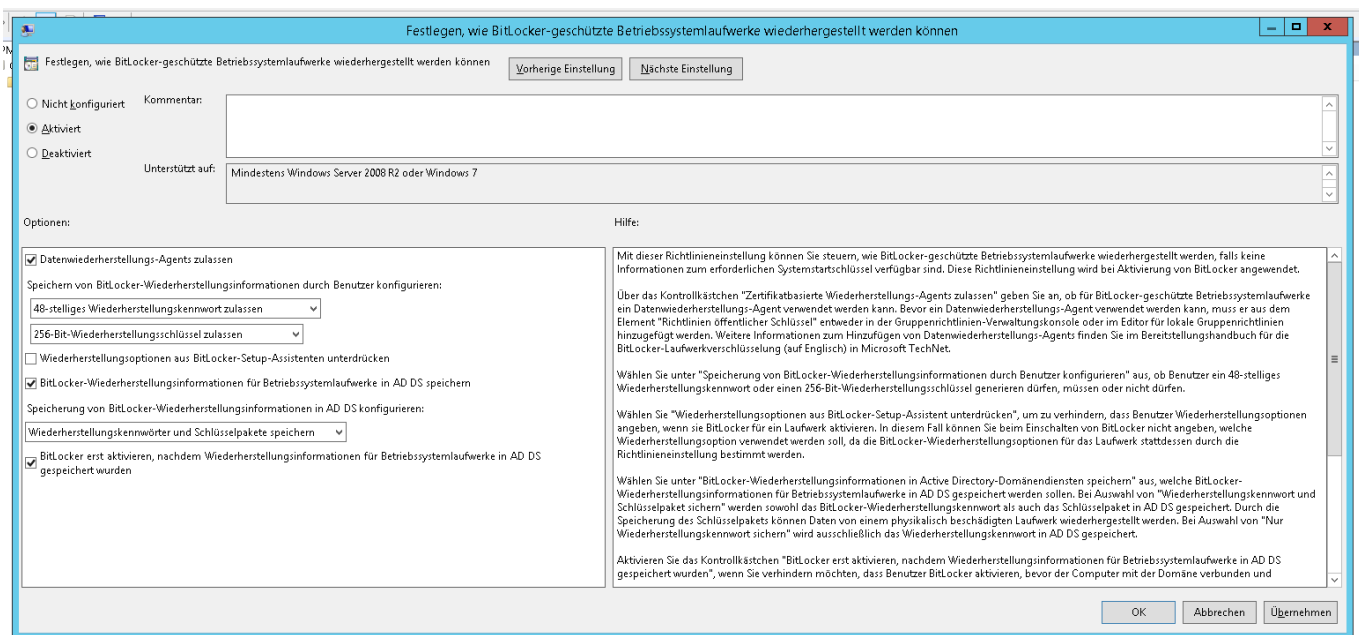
Festlegen, wie BitLocker-geschützte Betriebssystemlaufwerke wiederhergestellt werden können

Festlegen, wie BitLocker-geschützte Betriebssystemlaufwerke wiederhergestellt werden können

Vorherige Einstellung

Nächste Einstellung

Nicht konfiguriert

Aktiviert

Deaktiviert

Kommentar:

Unterstützt auf:

Mindestens Windows Server 2008 R2 oder Windows 7

Optionen:

Hilfe:

Datenwiederherstellungs-Agents zulassen

Speichern von BitLocker-Wiederherstellungsinformationen durch Benutzer konfigurieren:

48-stelliges Wiederherstellungskennwort zulassen

256-Bit-Wiederherstellungsschlüssel zulassen

Wiederherstellungsoptionen aus BitLocker-Setup-Assistenten unterdrücken

BitLocker-Wiederherstellungsinformationen für Betriebssystemlaufwerke in AD DS speichern

Speicherung von BitLocker-Wiederherstellungsinformationen in AD DS konfigurieren:

Wiederherstellungskennwörter und Schlüsselpakete speichern

BitLocker erst aktivieren, nachdem Wiederherstellungsinformationen für Betriebssystemlaufwerke in AD DS gespeichert wurden

Mit dieser Richtlinieneinstellung können Sie steuern, wie BitLocker-geschützte Betriebssystemlaufwerke wiederhergestellt werden, falls keine Informationen zum erforderlichen Systemstartschlüssel verfügbar sind. Diese Richtlinieneinstellung wird bei Aktivierung von BitLocker angewendet.

Über das Kontrollkästchen "Zertifikatbasierte Wiederherstellungs-Agents zulassen" geben Sie an, ob für BitLocker-geschützte Betriebssystemlaufwerke ein Datenwiederherstellungs-Agent verwendet werden kann. Bevor ein Datenwiederherstellungs-Agent verwendet werden kann, muss er aus dem Element "Richtlinien öffentlicher Schlüssel" entweder in der Gruppenrichtlinien-Verwaltungskonsole oder im Editor für lokale Gruppenrichtlinien hinzugefügt werden. Weitere Informationen zum Hinzufügen von Datenwiederherstellungs-Agents finden Sie im Bereitstellungshandbuch für die BitLocker-Laufwerkverschlüsselung (auf Englisch) in Microsoft TechNet.

Wählen Sie unter "Speicherung von BitLocker-Wiederherstellungsinformationen durch Benutzer konfigurieren" aus, ob Benutzer ein 48-stelliges Wiederherstellungskennwort oder einen 256-Bit-Wiederherstellungsschlüssel generieren dürfen, müssen oder nicht dürfen.

Wählen Sie "Wiederherstellungsoptionen aus BitLocker-Setup-Assistent unterdrücken", um zu verhindern, dass Benutzer Wiederherstellungsoptionen angeben, wenn sie BitLocker für ein Laufwerk aktivieren. In diesem Fall können Sie beim Einschalten von BitLocker nicht angeben, welche Wiederherstellungsoption verwendet werden soll, da die BitLocker-Wiederherstellungsoptionen für das Laufwerk stattdessen durch die Richtlinieneinstellung bestimmt werden.

Wählen Sie unter "BitLocker-Wiederherstellungsinformationen in Active Directory-Domänendiensten speichern" aus, welche BitLocker-Wiederherstellungsinformationen für Betriebssystemlaufwerke in AD DS gespeichert werden sollen. Bei Auswahl von "Wiederherstellungskennwort und Schlüsselpaket sichern" werden sowohl das BitLocker-Wiederherstellungskennwort als auch das Schlüsselpaket in AD DS gespeichert. Durch die Speicherung des Schlüsselpakets können Daten von einem physikalisch beschädigten Laufwerk wiederhergestellt werden. Bei Auswahl von "Nur Wiederherstellungskennwort sichern" wird ausschließlich das Wiederherstellungskennwort in AD DS gespeichert.

Aktivieren Sie das Kontrollkästchen "BitLocker erst aktivieren, nachdem Wiederherstellungsinformationen für Betriebssystemlaufwerke in AD DS gespeichert wurden", wenn Sie verhindern möchten, dass Benutzer BitLocker aktivieren, bevor der Computer mit der Domäne verbunden und

OK

Abbrechen

Übernehmen